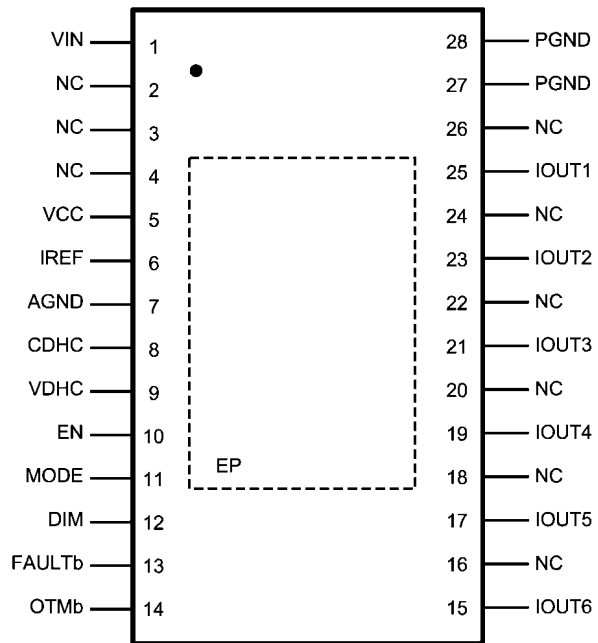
VIN 1
NC 2
NC 3
NC 4
VCC 5
IREF 6
AGND 7
CDHC 8
VDHC 9
EN 10
MODE 11
DIM 12
FAULTb 13
OTMb 14

28 PGND
27 PGND
26 NC
25 IOUT1
24 NC
23 IOUT2
22 NC
21 IOUT3
20 NC
19 IOUT4
18 NC
17 IOUT5
16 NC
15 IOUT6

EP